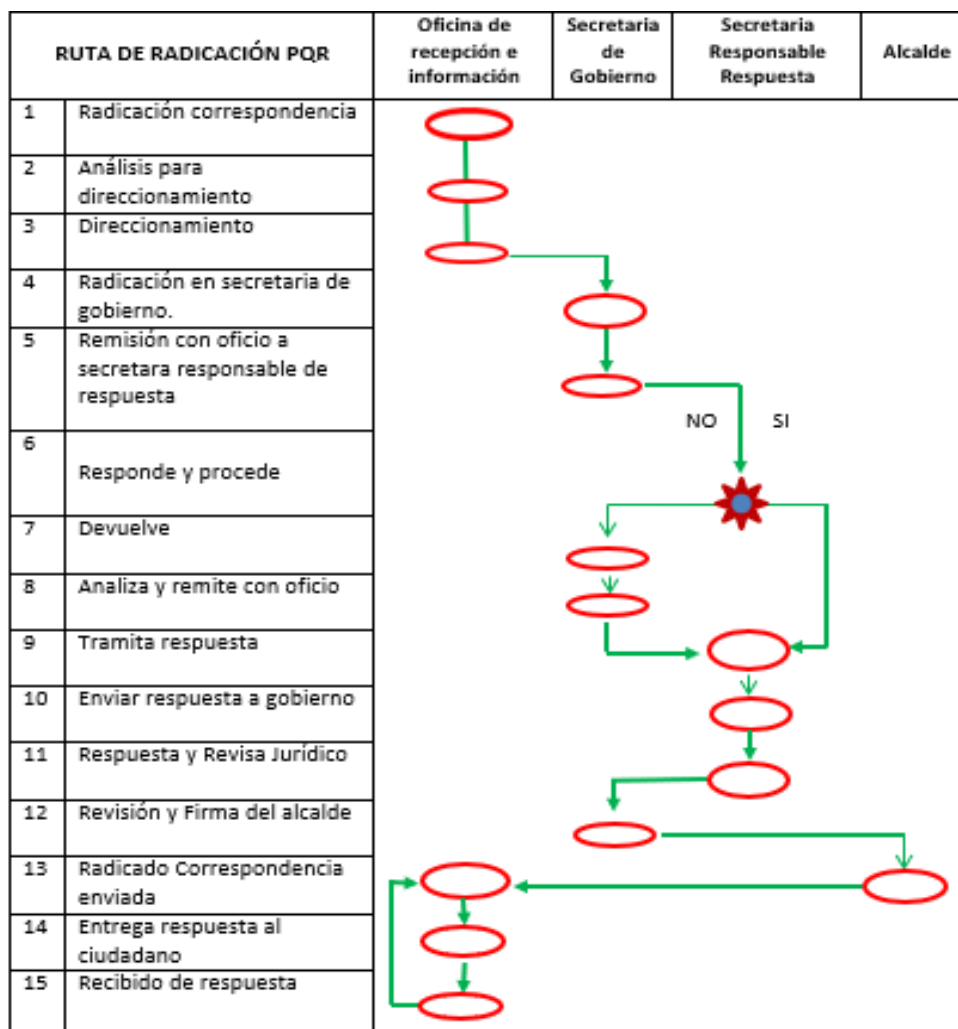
| RUTA DE RADICACIÓN PQR | | Oficina de recepción e información | Secretaria de Gobierno | Secretaria Responsable Respuesta | Alcalde |
|---|---|---|---|---|---|
| 1 | Radicación correspondencia | | | | |
| 2 | Análisis para direccionamiento | | | | |
| 3 | Direccionamiento | | | | |
| 4 | Radicación en secretaria de gobierno. | | | | |
| 5 | Remisión con oficio a secretara responsable de respuesta | | | | |
| 6 | Responde y procede | | | | |
| 7 | Devuelve | | | | |
| 8 | Analiza y remite con oficio | | | | |
| 9 | Tramita respuesta | | | | |
| 10 | Enviar respuesta a gobierno | | | | |
| 11 | Respuesta y Revisa Jurídico | | | | |
| 12 | Revisión y Firma del alcalde | | | | |
| 13 | Radicado Correspondencia enviada | | | | |
| 14 | Entrega respuesta al ciudadano | | | | |
| 15 | Recibido de respuesta | | | | |

NO SI